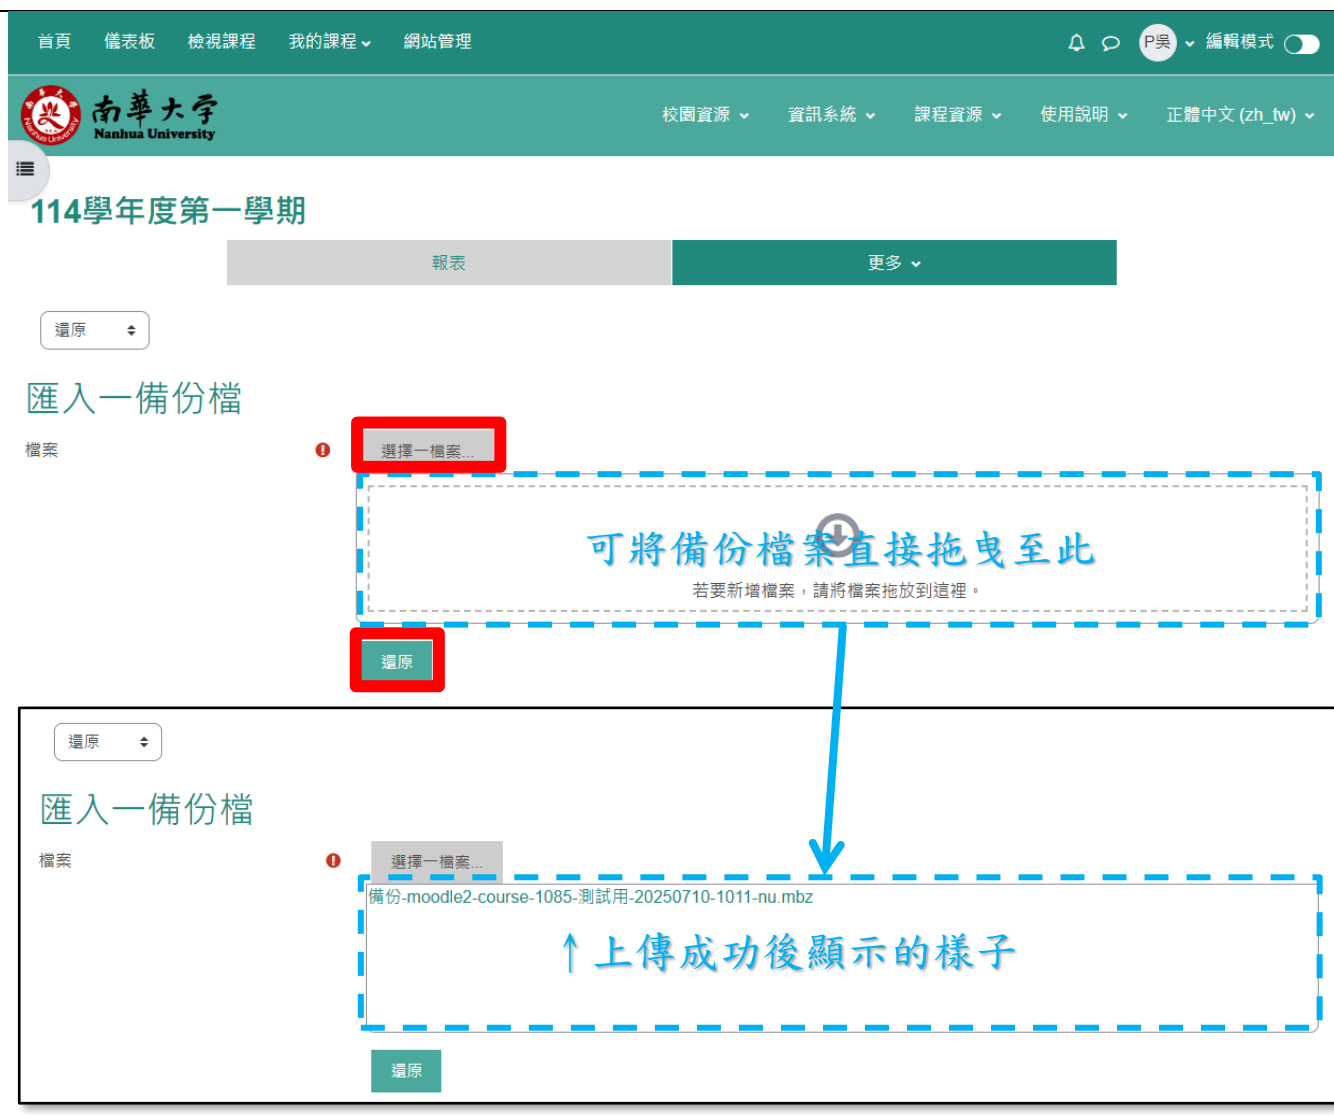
首頁 儀表板 檢視課程 我的課程 網站管理

P吳 編輯模式

南華大学
Nanhua University

校園資源 資訊系統 課程資源 使用說明 正體中文 (zh_tw)

114學年度第一學期

報表 更多

還原

匯入一備份檔

檔案

選擇一檔案...

可將備份檔案直接拖曳至此

若要新增檔案，請將檔案拖放到這裡。

還原

還原

匯入一備份檔

檔案

選擇一檔案...

備份-moodle2-course-1085-測試用-20250710-1011-nu.mbz

↑上傳成功後顯示的樣子

還原